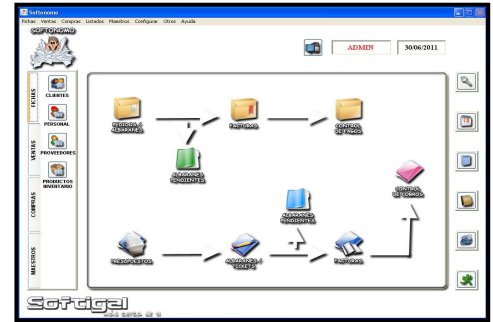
Softonomo
Fichas Ventas Compras Listados Maestros Configurar Otros Ayuda
SOFTONOMO
ADMIN
30/06/2011
FICHAS
VENTAS
COMPRAS
MAESTROS
CLIENTES
PERSONAL
PROVEEDORES
PRODUCTOS INVENTARIO
PEDIDOS A ALBARANES
FACTURAS
CONTROL DE PAGOS
ALBARANES PENDIENTES
ALBARANES PENDIENTES
CONTROL DE COBROS
PRESUPUESTOS
ALBARANES & TICKETS
FACTURAS
Softigal
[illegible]